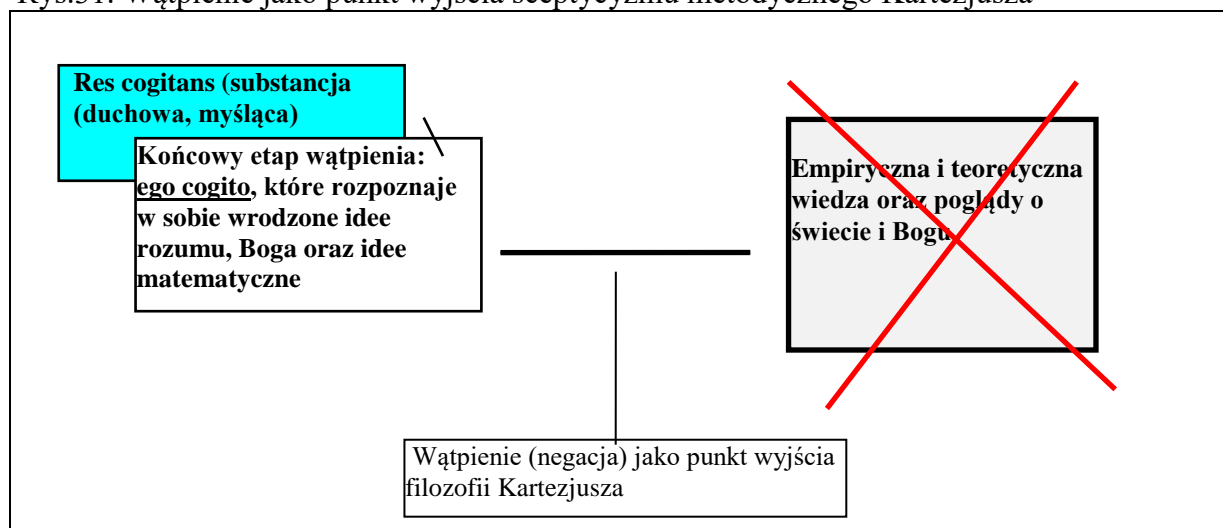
Rys.31. Wątpienie jako punkt wyjścia sceptycyzmu metodycznego Kartezjusza

Res cogitans (substancja (duchowa, myśląca)

Końcowy etap wątpienia: ego cogito, które rozpoznaje w sobie wrodzone idee rozumu, Boga oraz idee matematyczne

Empiryczna i teoretyczna wiedza oraz poglądy o świecie i Bogu

Wątpienie (negacja) jako punkt wyjścia filozofii Kartezjusza